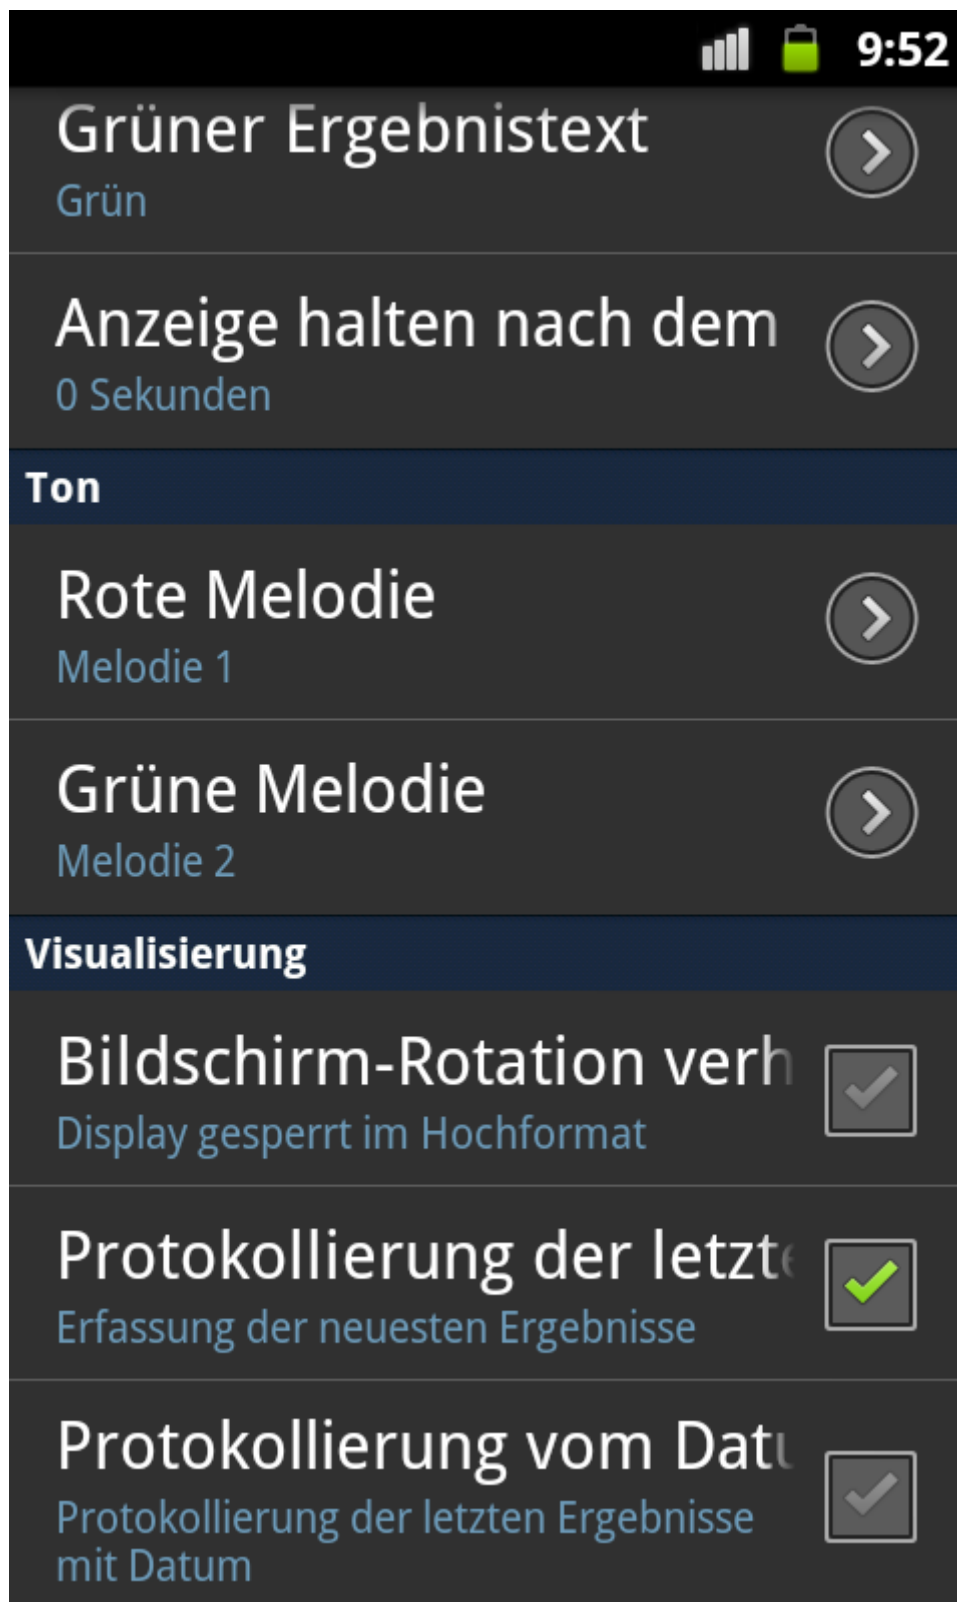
9:52

Grüner Ergebnistext
Grün

Anzeige halten nach dem
0 Sekunden

Ton

Rote Melodie
Melodie 1

Grüne Melodie
Melodie 2

Visualisierung

Bildschirm-Rotation verh
Display gesperrt im Hochformat

Protokollierung der letzt
Erfassung der neuesten Ergebnisse

Protokollierung vom Dat
Protokollierung der letzten Ergebnisse mit Datum